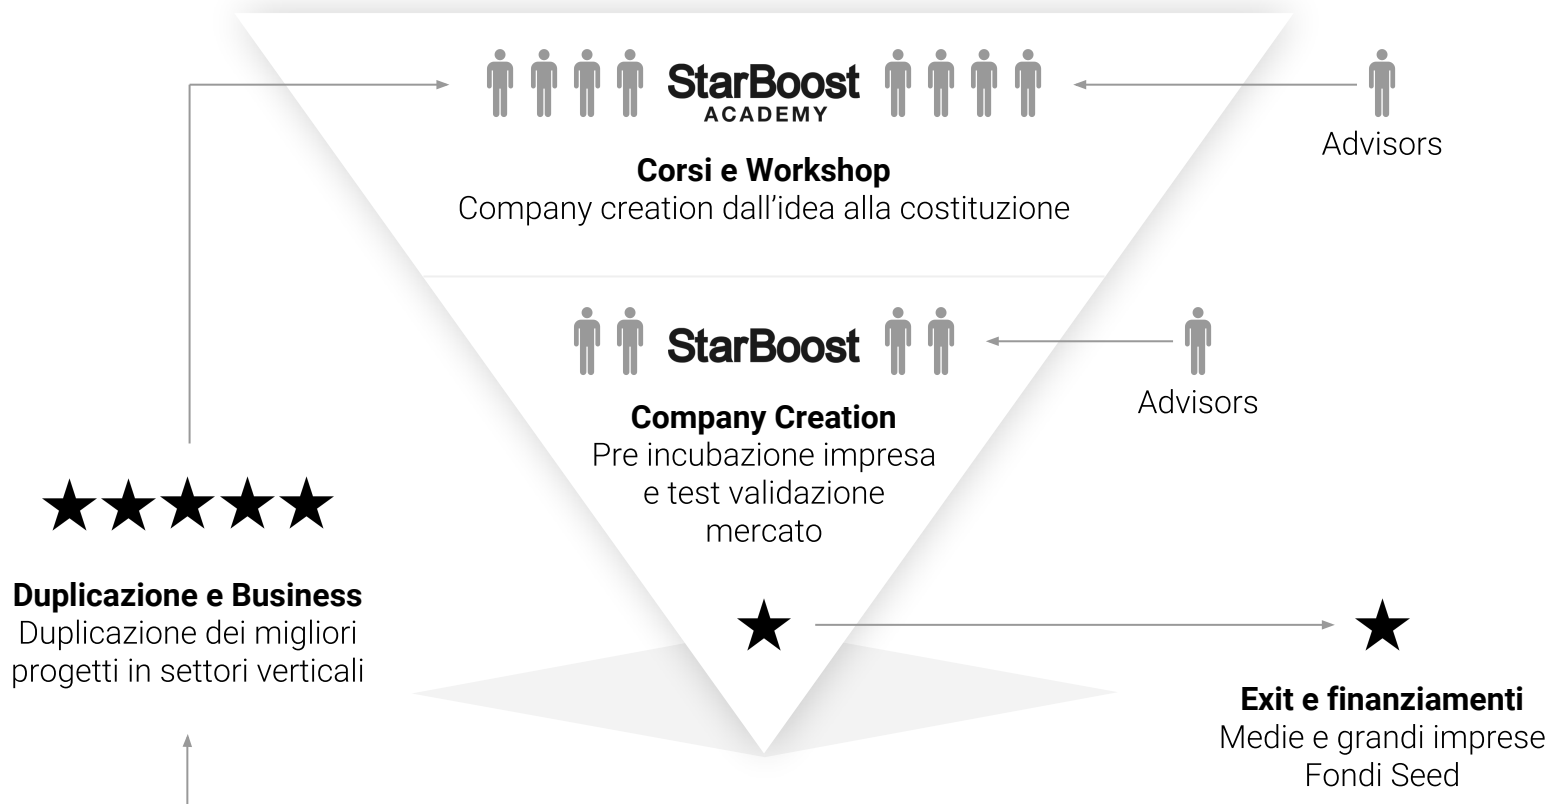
StarBoost
ACADEMY

Advisors

Corsi e Workshop
Company creation dall’idea alla costituzione

StarBoost

Advisors

Company Creation
Pre incubazione impresa e test validazione mercato

★★★★★

Duplicazione e Business
Duplicazione dei migliori progetti in settori verticali

★

★

Exit e finanziamenti
Medie e grandi imprese
Fondi Seed